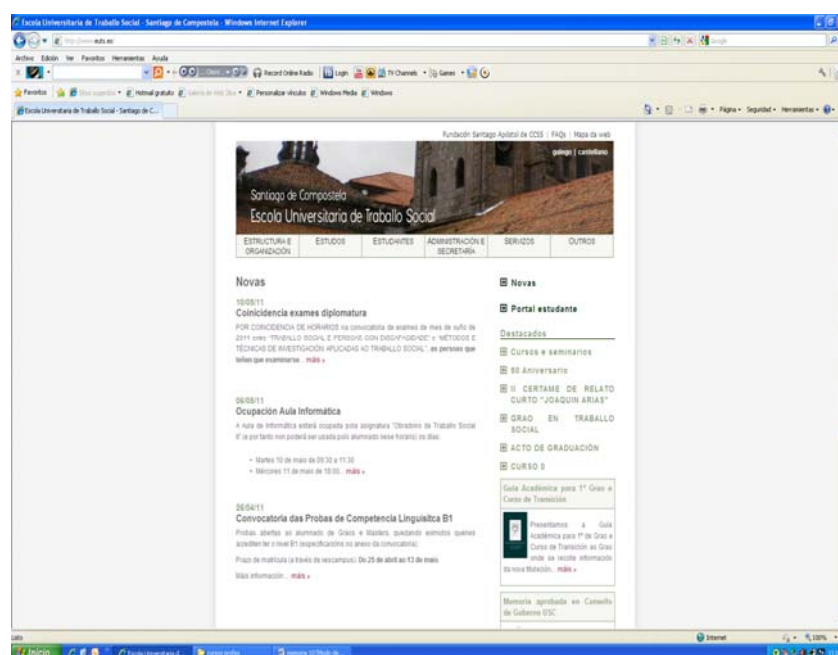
Escola Universitaria de Traballo Social - Santiago de Compostela - Windows Internet Explorer

http://www.euts.es/

Archivo Edición Ver Favoritos Herramientas Ayuda

Record Online Radio Login TV Channels Games

Favoritos Hotmail gratuito Personalizar vínculos Windows Media Windows

Escola Universitaria de Traballo Social - Santiago de C...

Página Seguridad Herramientas

Fundación Santiago Apóstol de CCSS | FAQs | Mapa da web

galego | castellano

Santiago de Compostela
Escola Universitaria de Traballo Social

ESTRUCTURA E ORGANIZACIÓN | ESTUDOS | ESTUDANTES | ADMINISTRACIÓN E SECRETARÍA | SERVIZOS | OUTROS

Novas

10/05/11
Coincidencia exames diplomatura

POR COINCIDENCIA DE HORARIOS na convocatoria de exames de mes de xuño de 2011 entre "TRABALLO SOCIAL E PERSOAS CON DISCAPACIDADE" e "MÉTODOS E TÉCNICAS DE INVESTIGACIÓN APLICADAS AO TRABALLO SOCIAL", as persoas que teñan que examinarse... máis »

06/05/11
Ocupación Aula Informática

A Aula de Informática estará ocupada pola asignatura "Obradoiro de Traballo Social II" (e por tanto non poderá ser usada polo alumnado nese horario) os días:

- Martes 10 de maio de 09:30 a 11:30
- Mércores 11 de maio de 18:00... máis »

26/04/11
Convocatoria das Probas de Competencia Linguísitca B1

Probas abertas ao alumnado de Grado e Másters, quedando eximidos quenes acrediten ter o nivel B1 (especificacións no anexo da convocatoria).

Prazo de matrícula (a través de secretaría): Do 25 de abril ao 13 de maio.

Máis información... máis »

Novas

Portal estudante

Destacados

Cursos e seminarios

50 Aniversario

II CERTAME DE RELATO CURTO "JOAQUIN ARIAS"

GRAO EN TRABALLO SOCIAL

ACTO DE GRADUACIÓN

CURSO 0

Guía Académica para 1º Grao e Curso de Transición

Presentamos a Guía Académica para 1º de Grao e Curso de Transición ao Grao onde se recolle información da nova titulación... máis »

Memoria aprobada en Consello de Goberno USC

Listo

Internet

100%

Inicio

Escola Universitaria d... | cursos ponfe | memoria 10 título de...